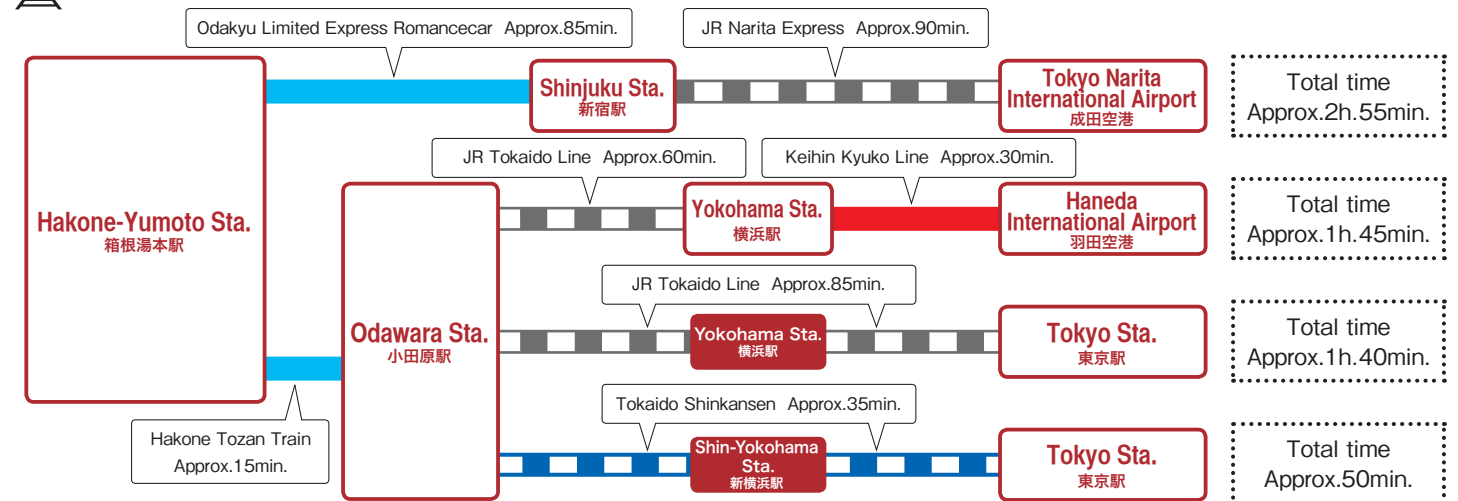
Odakyu Limited Express Romancecar Approx.85min.

JR Narita Express Approx.90min.

Hakone-Yumoto Sta.
箱根湯本駅

Shinjuku Sta.
新宿駅

Tokyo Narita International Airport
成田空港

Total time Approx.2h.55min.

JR Tokaido Line Approx.60min.

Keihin Kyuko Line Approx.30min.

Odawara Sta.
小田原駅

Yokohama Sta.
横浜駅

Haneda International Airport
羽田空港

Total time Approx.1h.45min.

JR Tokaido Line Approx.85min.

Yokohama Sta.
横浜駅

Tokyo Sta.
東京駅

Total time Approx.1h.40min.

Tokaido Shinkansen Approx.35min.

Hakone Tozan Train Approx.15min.

Shin-Yokohama Sta.
新横浜駅

Tokyo Sta.
東京駅

Total time Approx.50min.